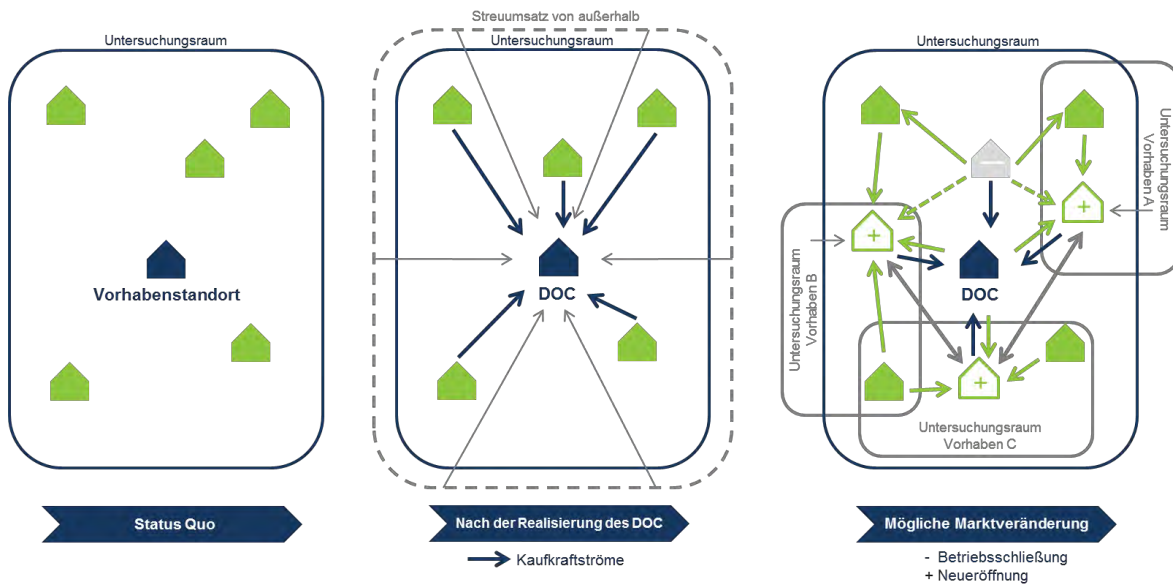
Untersuchungsraum

Vorhabenstandort

Status Quo

Streuumsatz von außerhalb

Untersuchungsraum

DOC

Nach der Realisierung des DOC

Kaufkraftströme

Untersuchungsraum

Untersuchungsraum Vorhaben A

Untersuchungsraum Vorhaben B

DOC

Untersuchungsraum Vorhaben C

Mögliche Marktveränderung

- Betriebsschließung
+ Neueröffnung